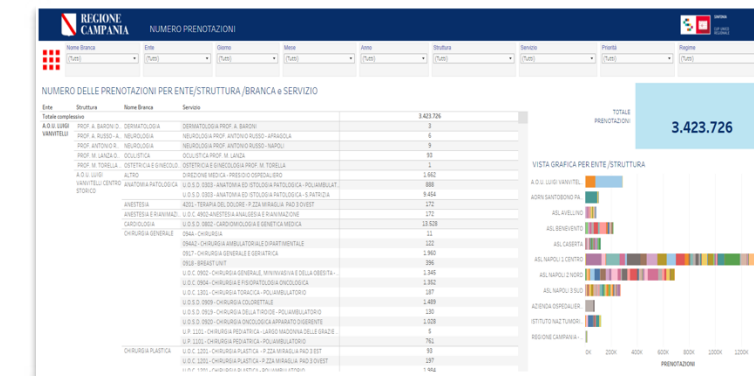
REGIONE CAMPANIA

NUMERO PRENOTAZIONI

SINFONIA

| Nome Branca | Ente | Giorno | Mese | Anno | Struttura | Servizio | Priorità | Regime |
|---|---|---|---|---|---|---|---|---|
| (Tutti) | (Tutti) | (Tutti) | (Tutti) | (Tutti) | (Tutti) | (Tutti) | (Tutti) | (Tutti) |

NUMERO DELLE PRENOTAZIONI PER ENTE/STRUTTURA /BRANCA e SERVIZIO

| Ente | Struttura | Nome Branca | Servizio | |
|---|---|---|---|---|
| Totale complessivo | | | | 3.423.726 |
| A.O.U. LUIGI VANVITELLI | PROF. A. BARONI O... | DERMATOLOGIA | DERMATOLOGIA PROF. A. BARONI | 3 |
| | PROF. A. RUSSO - A... | NEUROLOGIA | NEUROLOGIA PROF. ANTONIO RUSSO - AFRAGOLA | 6 |
| | PROF. ANTONIO R... | NEUROLOGIA | NEUROLOGIA PROF. ANTONIO RUSSO - NAPOLI | 9 |
| | PROF. M. LANZA O... | OCULISTICA | OCULISTICA PROF. M. LANZA | 93 |
| | PROF. M. TORELLA ... | OSTETRICIA E GINECOLO... | OSTETRICIA E GINECOLOGIA PROF. M. TORELLA | 1 |
| | A.O.U. LUIGI VANVITELLI CENTRO STORICO | ALTRO | DIREZIONE MEDICA - PRESIDIO OSPEDALIERO | 1.662 |
| | | ANATOMIA PATOLOGICA | U.O.S.D. 5303 - ANATOMIA ED ISTOLOGIA PATOLOGICA - POLIAMBULAT... | 886 |
| | | | U.O.S.D. 5303 - ANATOMIA ED ISTOLOGIA PATOLOGICA - S.PATRIZIA | 9.454 |
| | | ANESTESIA | 4201 - TERAPIA DEL DOLORE - P.ZZA MIRAGLIA PAD 3 OVEST | 172 |
| | | ANESTESIA E RIANIMAZ... | U.O.C. 4902 ANESTESIA ANALGESIA E RIANIMAZIONE | 172 |
| | | CARDIOLOGIA | U.O.S.D. 0802 - CARDIOMIOLOGIA E GENETICA MEDICA | 13.928 |
| | | CHIRURGIA GENERALE | 0944A - CHIRURGIA | 11 |
| | | | 0944A3 - CHIRURGIA AMBULATORIALE DIPARTIMENTALE | 122 |
| | | | 0917 - CHIRURGIA GENERALE E GERIATRICA | 1.960 |
| | | | 0918 - BREAST UNIT | 396 |
| | | | U.O.C. 0902 - CHIRURGIA GENERALE, MINI INVASIVA E DELL'OBESITA -... | 1.346 |
| | | | U.O.C. 0904 - CHIRURGIA ESOFAGOGASTRICA ONCOLOGICA | 1.352 |
| | | | U.O.C. 1301 - CHIRURGIA TORACICA - POLIAMBULATORIO | 187 |
| | | | U.O.C. 0909 - CHIRURGIA COLORETTALE | 1.489 |
| | | | U.O.S.D. 0919 - CHIRURGIA DELLA TIROIDE - POLIAMBULATORIO | 130 |
| | | | U.O.S.D. 0920 - CHIRURGIA ONCOLOGICA APPARATO DIGERENTE | 1.026 |
| | | | U.P. 1101 - CHIRURGIA PEDIATRICA - LARGO MADONNA DELLE GRAZIE ... | 5 |
| | | | U.P. 1101 - CHIRURGIA PEDIATRICA - POLIAMBULATORIO | 761 |
| | | CHIRURGIA PLASTICA | U.O.C. 1201 - CHIRURGIA PLASTICA - P.ZZA MIRAGLIA PAD 3 EST | 93 |
| | | | U.O.C. 1201 - CHIRURGIA PLASTICA - P.ZZA MIRAGLIA PAD 3 OVEST | 297 |

TOTALE PRENOTAZIONI
3.423.726

VISTA GRAFICA PER ENTE /STRUTTURA

A.O.U. LUIGI VANVITEL...
AORN SANTOBONO PA...
ASL AVELLINO
ASL BENEVENTO
ASL CASERTA
ASL NAPOLI 1 CENTRO
ASL NAPOLI 2 NORD
ASL NAPOLI 3 SUD
AZIENDA OSPEDALIER...
ISTITUTO NAZ.TUMORI...
REGIONE CAMPANIA -...

0K 200K 400K 600K 800K 1000K 1200K
PRENOTAZIONI